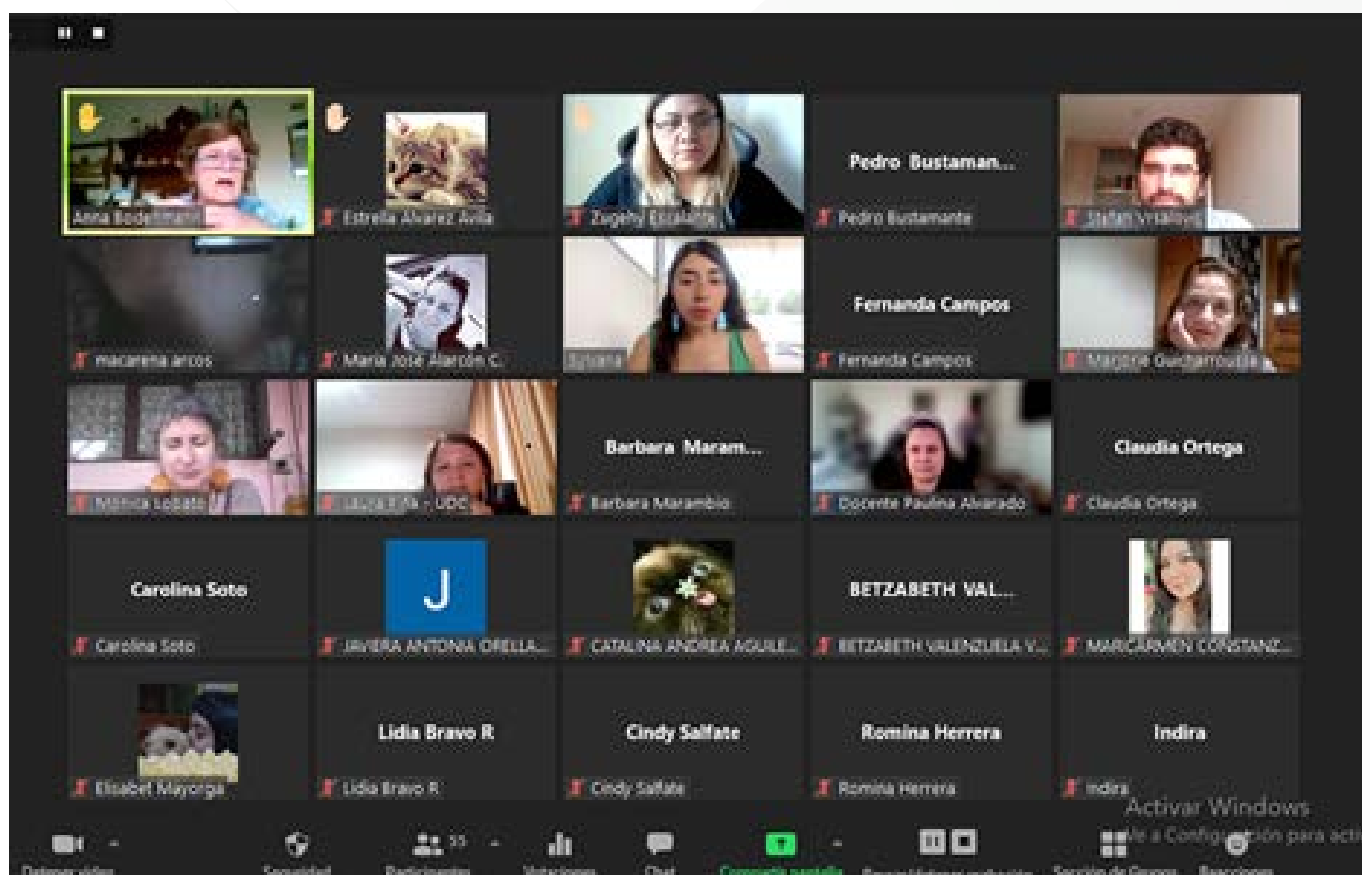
Anna Bodelmann

Estrella Alvarez Avila

Zugehy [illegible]

Pedro Bustaman...

Pedro Bustamante

Stefan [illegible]

macarena arcos

María José Alarcón C.

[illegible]

Fernanda Campos

Fernanda Campos

Marjorie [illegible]

Mónica Lobato

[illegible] - UDC

Barbara Maram...

Barbara Marambio

Docente Paulina Alvarado

Claudia Ortega

Claudia Ortega

Carolina Soto

Carolina Soto

J

JAVIERA ANTONIA ORELLA...

CATALINA ANDREA AGUILE...

BETZABETH VAL...

BETZABETH VALENZUELA V...

MARCARMEN CONSTANZ...

Elisabet Mayorga

Lidia Bravo R

Lidia Bravo R

Cindy Salfate

Cindy Salfate

Romina Herrera

Romina Herrera

Indira

Indira

Activar Windows
Ve a Configuración para activar

Detener vídeo

Seguridad

Participantes 55

Votaciones

Chat

Compartir pantalla

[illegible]

Sección de Grupos

Reacciones